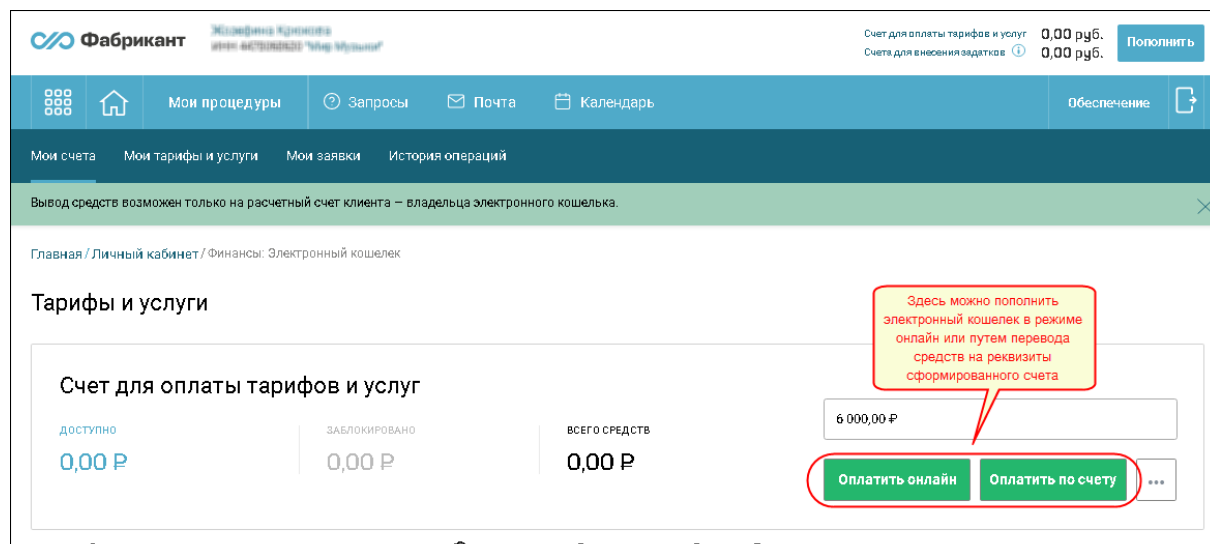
Фабрикант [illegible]
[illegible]

Счет для оплаты тарифов и услуг 0,00 руб.
Счета для внесения задатков 0,00 руб.
Пополнить

Мои процедуры
Запросы
Почта
Календарь
Обеспечение

Мои счета
Мои тарифы и услуги
Мои заявки
История операций

Вывод средств возможен только на расчетный счет клиента – владельца электронного кошелька.

Главная / Личный кабинет / Финансы: Электронный кошелек

Тарифы и услуги

Здесь можно пополнить электронный кошелек в режиме онлайн или путем перевода средств на реквизиты сформированного счета

Счет для оплаты тарифов и услуг

ДОСТУПНО
0,00 ₽

ЗАБЛОКИРОВАНО
0,00 ₽

ВСЕГО СРЕДСТВ
0,00 ₽

6 000,00 ₽

Оплатить онлайн
Оплатить по счету
...